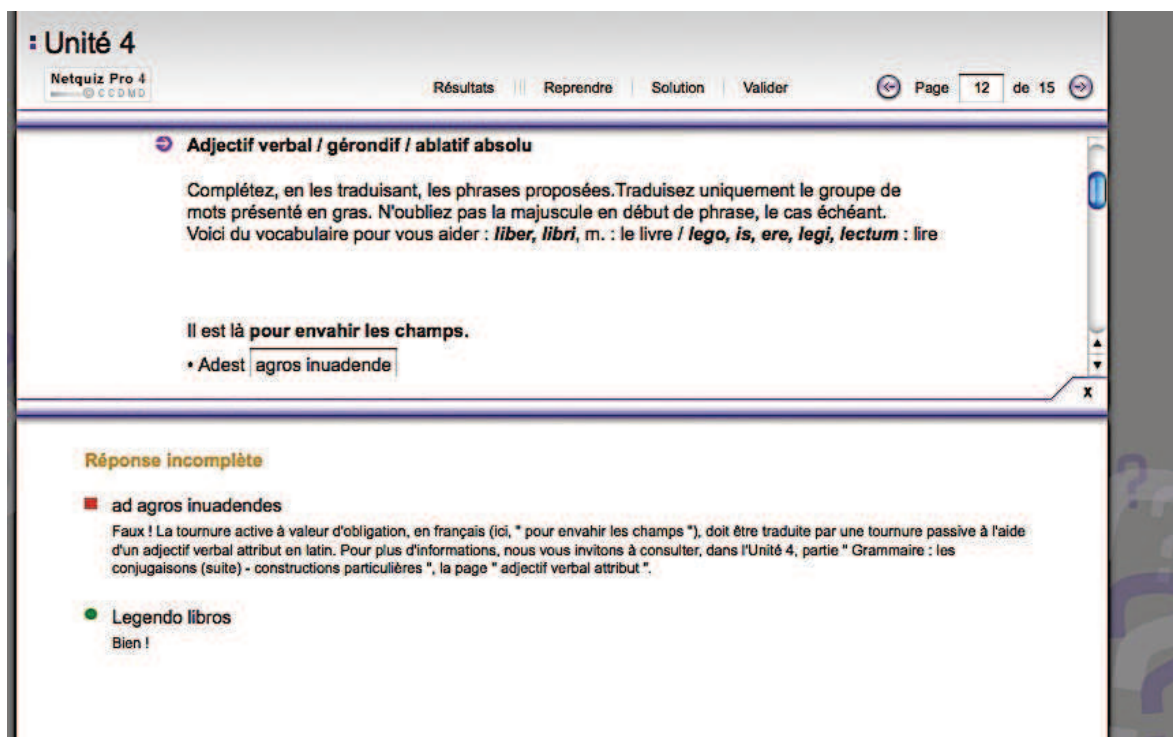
: Unité 4

Netquiz Pro 4
© CCDMD

Résultats | Reprendre | Solution | Valider

Page 12 de 15

Adjectif verbal / gérondif / ablatif absolu

Complétez, en les traduisant, les phrases proposées.Traduisez uniquement le groupe de mots présenté en gras. N'oubliez pas la majuscule en début de phrase, le cas échéant.
Voici du vocabulaire pour vous aider : ***liber, libri***, m. : le livre / ***lego, is, ere, legi, lectum*** : lire

Il est là **pour envahir les champs.**

• Adest agros inuadende

x

Réponse incomplète

ad agros inuadendes
Faux ! La tournure active à valeur d'obligation, en français (ici, " pour envahir les champs "), doit être traduite par une tournure passive à l'aide d'un adjectif verbal attribut en latin. Pour plus d'informations, nous vous invitons à consulter, dans l'Unité 4, partie " Grammaire : les conjugaisons (suite) - constructions particulières ", la page " adjectif verbal attribut ".

Legendo libros
Bien !